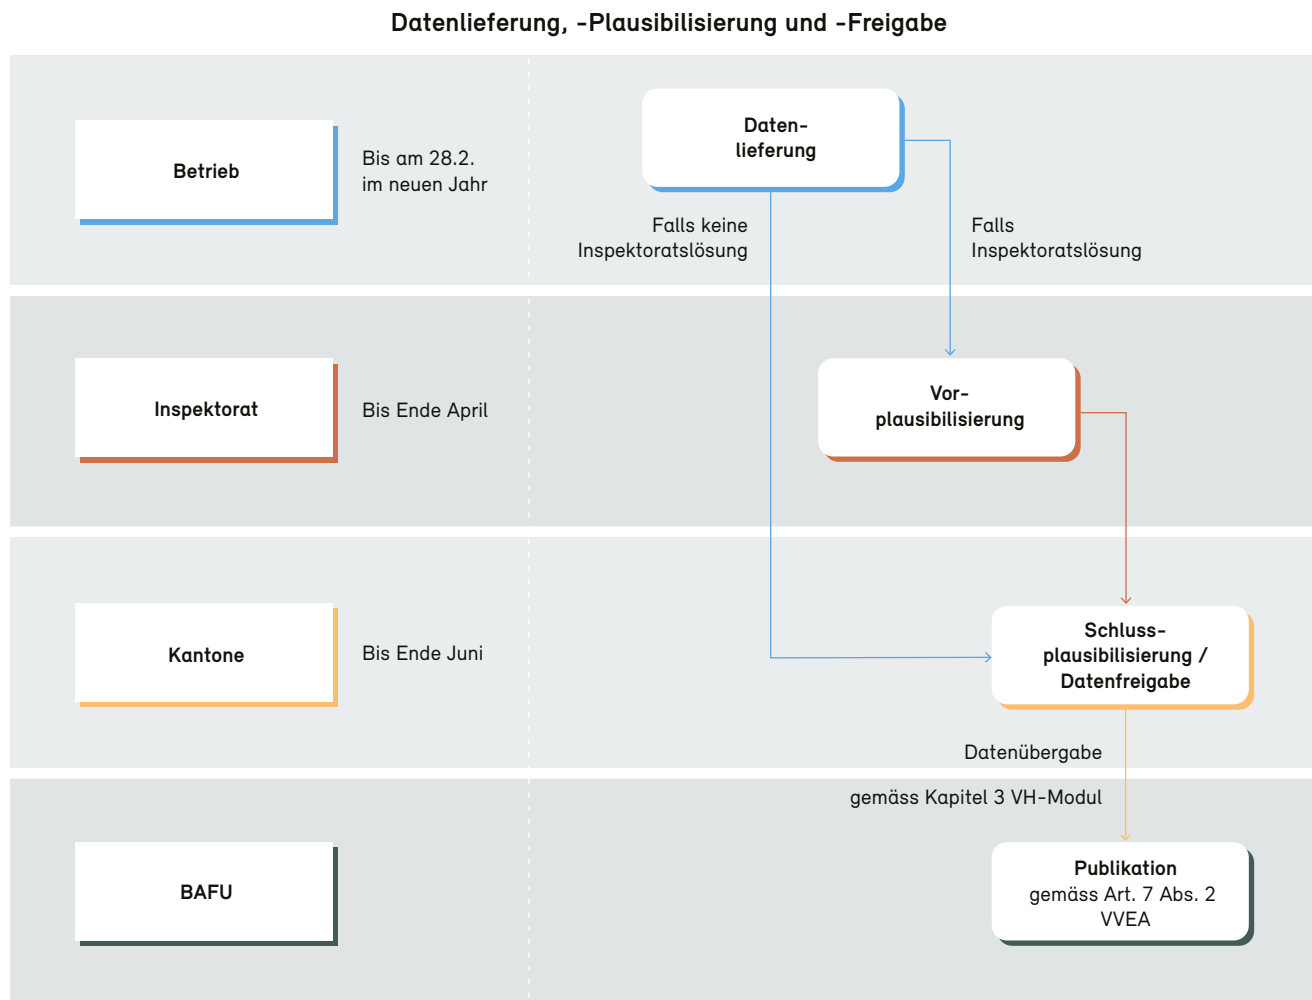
Datenlieferung, -Plausibilisierung und -Freigabe

Betrieb

Bis am 28.2. im neuen Jahr

Datenlieferung

Falls keine Inspektoratslösung

Falls Inspektoratslösung

Inspektorat

Bis Ende April

Vorplausibilisierung

Kantone

Bis Ende Juni

Schlussplausibilisierung / Datenfreigabe

Datenübergabe

gemäss Kapitel 3 VH-Modul

BAFU

Publikation gemäss Art. 7 Abs. 2 VVEA